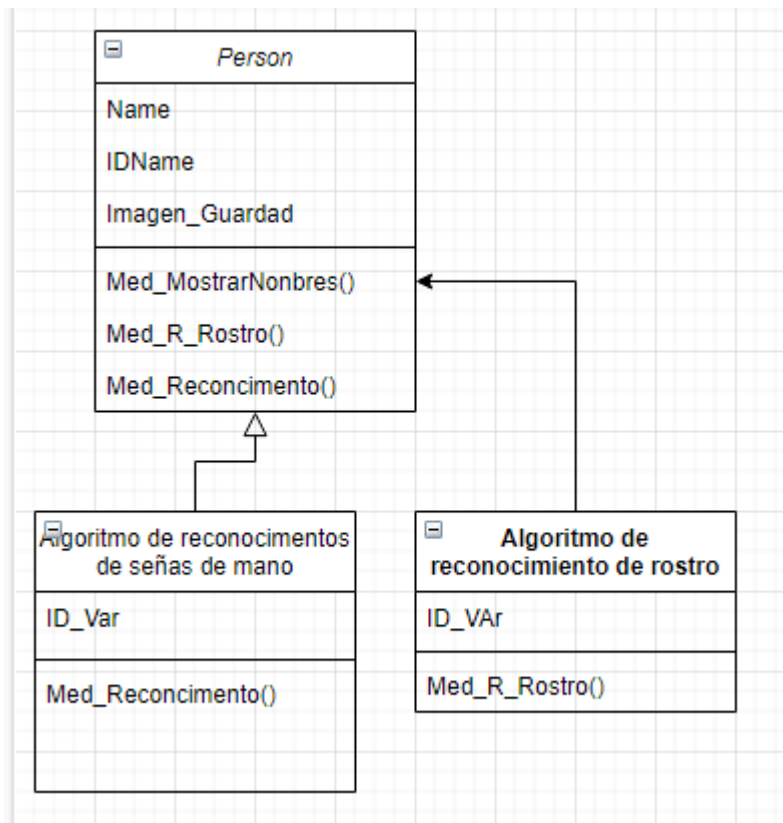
Person

Name

IDName

Imagen_Guardad

Med_MostrarNonbres()

Med_R_Rostro()

Med_Reconcimento()

Algoritmo de reconocimentos de señas de mano

ID_Var

Med_Reconcimento()

Algoritmo de reconocimiento de rostro

ID_VAr

Med_R_Rostro()